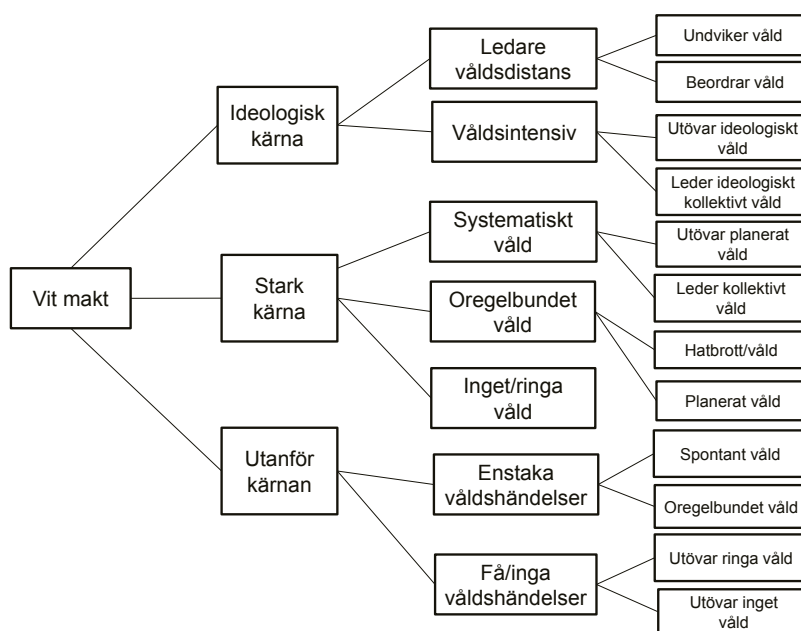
Vit makt

Ideologisk kärna

Ledare våldsdistans

Undviker våld

Beordrar våld

Våldsintensiv

Utövar ideologiskt våld

Leder ideologiskt kollektivt våld

Stark kärna

Systematiskt våld

Utövar planerat våld

Leder kollektivt våld

Oregelbundet våld

Hatbrott/våld

Planerat våld

Inget/ringa våld

Utanför kärnan

Enstaka våldshändelser

Spontant våld

Oregelbundet våld

Få/inga våldshändelser

Utövar ringa våld

Utövar inget våld